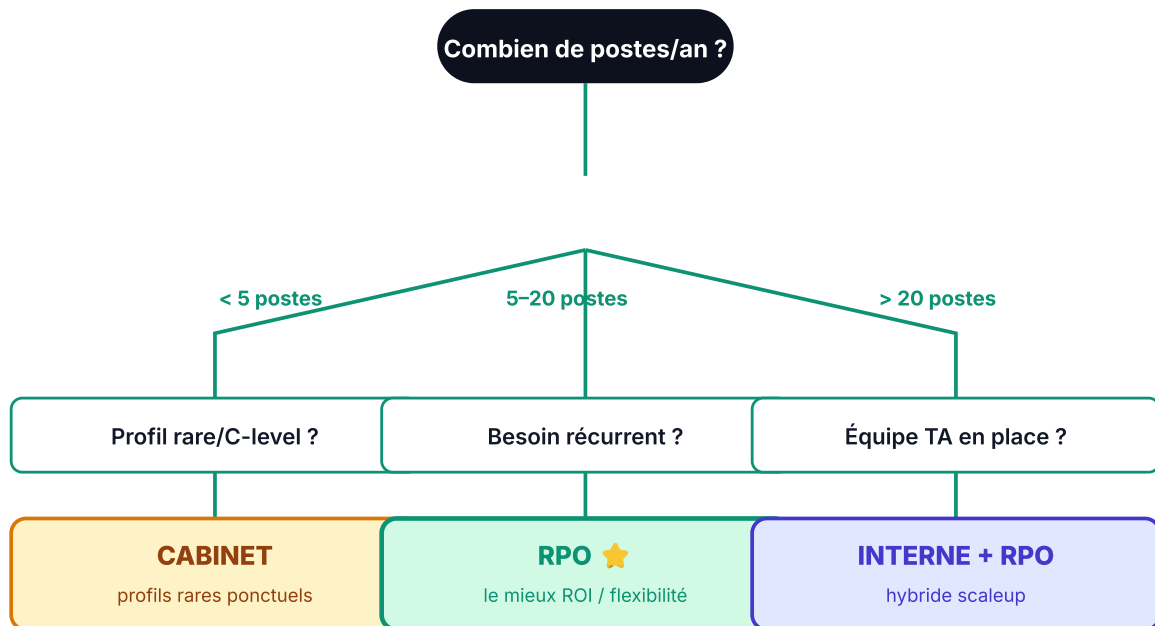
Combien de postes/an ?

< 5 postes

5–20 postes

> 20 postes

Profil rare/C-level ?

Besoin récurrent ?

Équipe TA en place ?

CABINET

profils rares ponctuels

RPO ⭐

le mieux ROI / flexibilité

INTERNE + RPO

hybride scaleup